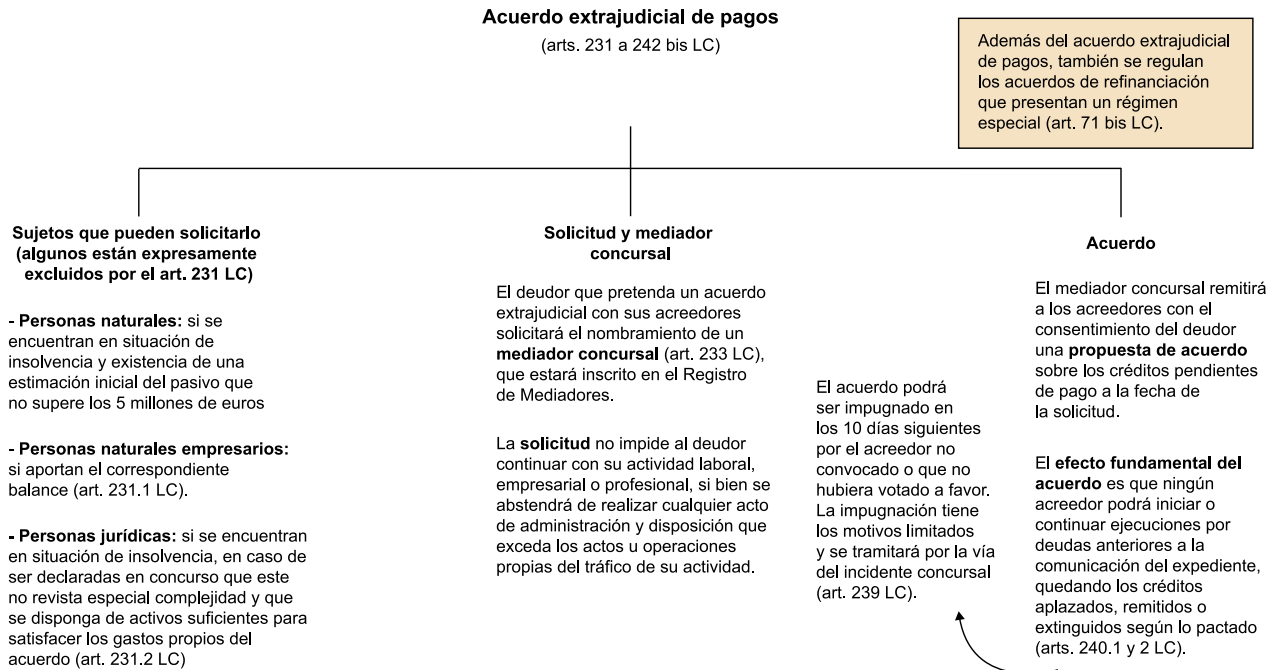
Acuerdo extrajudicial de pagos

(arts. 231 a 242 bis LC)

Además del acuerdo extrajudicial de pagos, también se regulan los acuerdos de refinanciación que presentan un régimen especial (art. 71 bis LC).

Sujetos que pueden solicitarlo (algunos están expresamente excluidos por el art. 231 LC)

- Personas naturales: si se encuentran en situación de insolvencia y existencia de una estimación inicial del pasivo que no supere los 5 millones de euros

- Personas naturales empresarios: si aportan el correspondiente balance (art. 231.1 LC).

- Personas jurídicas: si se encuentran en situación de insolvencia, en caso de ser declaradas en concurso que este no revista especial complejidad y que se disponga de activos suficientes para satisfacer los gastos propios del acuerdo (art. 231.2 LC)

Solicitud y mediador concursal

El deudor que pretenda un acuerdo extrajudicial con sus acreedores solicitará el nombramiento de un mediador concursal (art. 233 LC), que estará inscrito en el Registro de Mediadores.

La solicitud no impide al deudor continuar con su actividad laboral, empresarial o profesional, si bien se abstendrá de realizar cualquier acto de administración y disposición que exceda los actos u operaciones propias del tráfico de su actividad.

El acuerdo podrá ser impugnado en los 10 días siguientes por el acreedor no convocado o que no hubiera votado a favor. La impugnación tiene los motivos limitados y se tramitará por la vía del incidente concursal (art. 239 LC).

Acuerdo

El mediador concursal remitirá a los acreedores con el consentimiento del deudor una propuesta de acuerdo sobre los créditos pendientes de pago a la fecha de la solicitud.

El efecto fundamental del acuerdo es que ningún acreedor podrá iniciar o continuar ejecuciones por deudas anteriores a la comunicación del expediente, quedando los créditos aplazados, remitidos o extinguidos según lo pactado (arts. 240.1 y 2 LC).